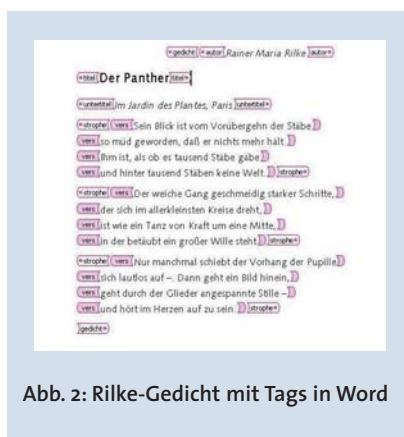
<gedicht> <autor> Rainer Maria Rilke <autor>

<titel> Der Panther <titel>

<untertitel> Im Jardin des Plantes, Paris <untertitel>

<strophe> <vers> Sein Blick ist vom Vorübergehn der Stäbe
<vers> so müd geworden, daß er nichts mehr hält.
<vers> Ihm ist, als ob es tausend Stäbe gäbe
<vers> und hinter tausend Stäben keine Welt. <strophe>

<strophe> <vers> Der weiche Gang geschmeidig starker Schritte,
<vers> der sich im allerkleinsten Kreise dreht,
<vers> ist wie ein Tanz von Kraft um eine Mitte,
<vers> in der betäubt ein großer Wille steht. <strophe>

<strophe> <vers> Nur manchmal schiebt der Vorhang der Pupille
<vers> sich lautlos auf –. Dann geht ein Bild hinein,
<vers> geht durch der Glieder angespannte Stille –
<vers> und hört im Herzen auf zu sein. <strophe>

<gedicht>

Abb. 2: Rilke-Gedicht mit Tags in Word